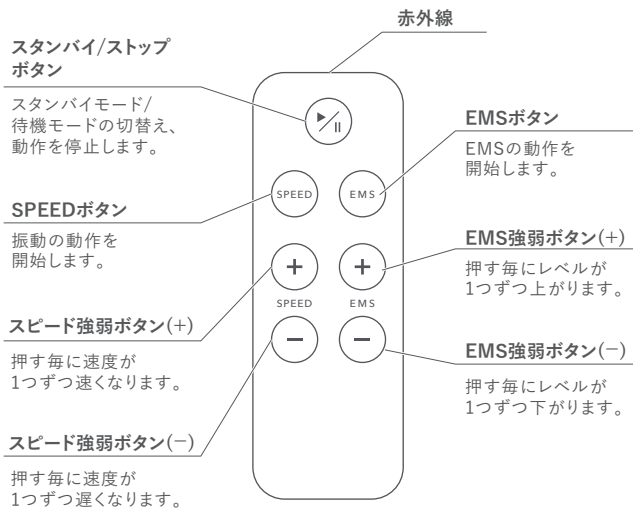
赤外線

スタンバイ/ストップボタン

スタンバイモード/待機モードの切替え、動作を停止します。

SPEEDボタン

振動の動作を開始します。

スピード強弱ボタン(+)

押す毎に速度が1つずつ速くなります。

スピード強弱ボタン(−)

押す毎に速度が1つずつ遅くなります。

EMSボタン

EMSの動作を開始します。

EMS強弱ボタン(+)

押す毎にレベルが1つずつ上がります。

EMS強弱ボタン(−)

押す毎にレベルが1つずつ下がります。

SPEED

EMS

+

+

SPEED

EMS

−

−